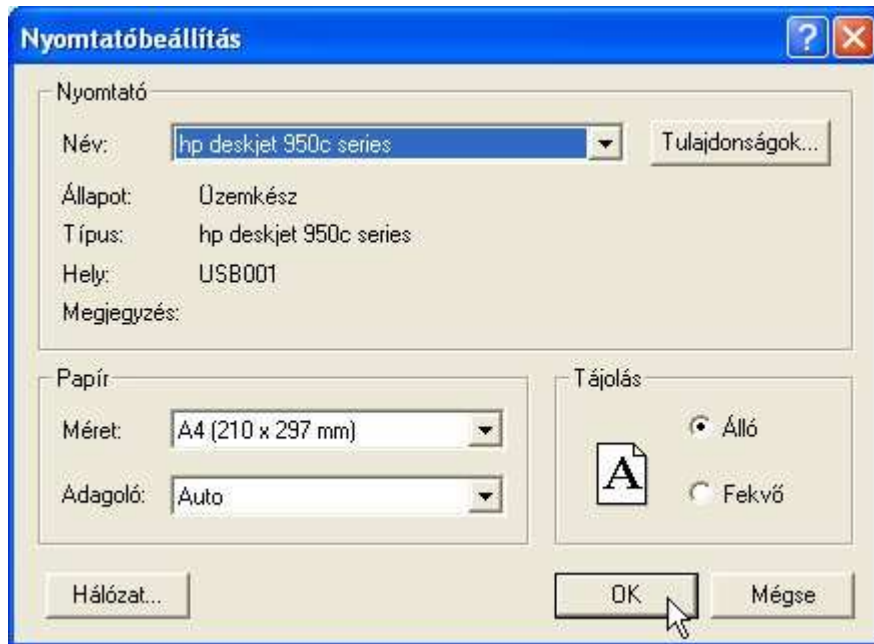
Nyomtatóbeállítás

?

Nyomtató

Név: hp deskjet 950c series

Tulajdonságok...

Állapot: Üzemkész

Típus: hp deskjet 950c series

Hely: USB001

Megjegyzés:

Papír

Méret: A4 (210 x 297 mm)

Adagoló: Auto

Tájolás

A

Álló

Fekvő

Hálózat...

OK

Mégse